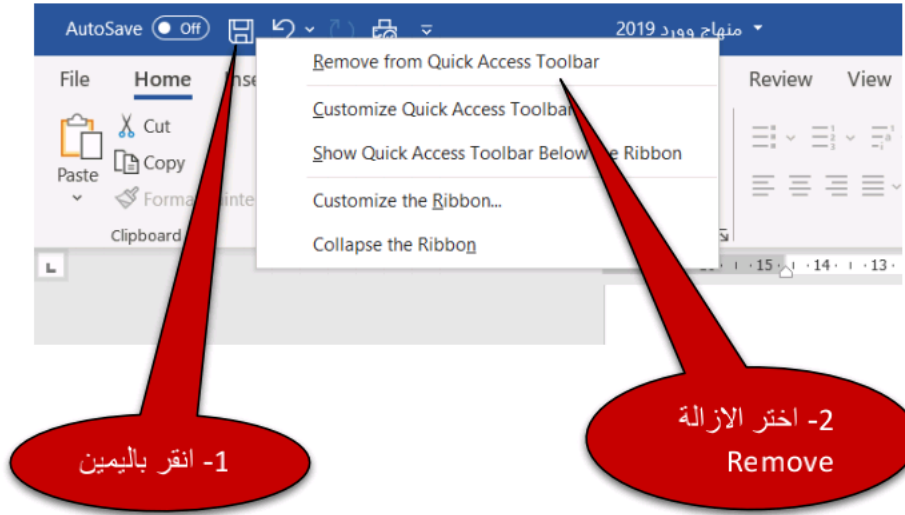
AutoSave Off

منهاج وورد 2019

File Home Inse Review View

Remove from Quick Access Toolbar

Customize Quick Access Toolbar

Show Quick Access Toolbar Below the Ribbon

Customize the Ribbon...

Collapse the Ribbon

Cut

Copy

Paste

Forma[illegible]inte

Clipboard

15 · 14 · 13

1- انقر باليمين

2- اختر الازالة Remove